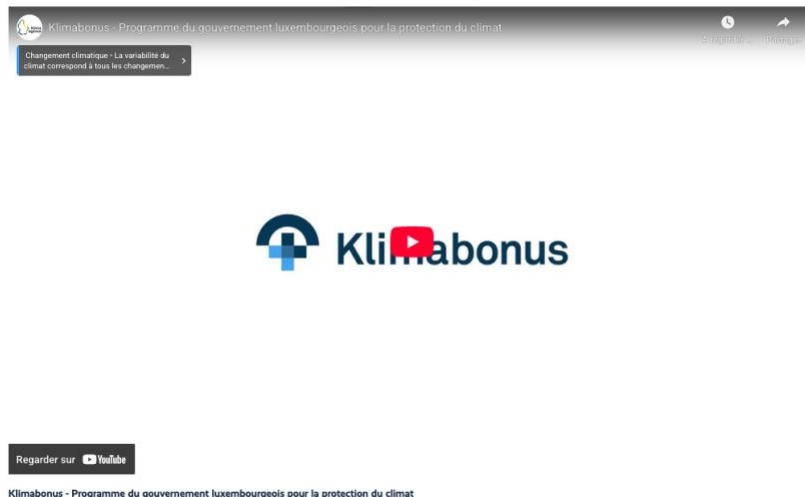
Klimabonus - Programme du gouvernement luxembourgeois pour la protection du climat

À regarder plus tard

Partager

Changement climatique - La variabilité du climat correspond à tous les changemen...

Klimabonus

Regarder sur YouTube

Klimabonus - Programme du gouvernement luxembourgeois pour la protection du climat